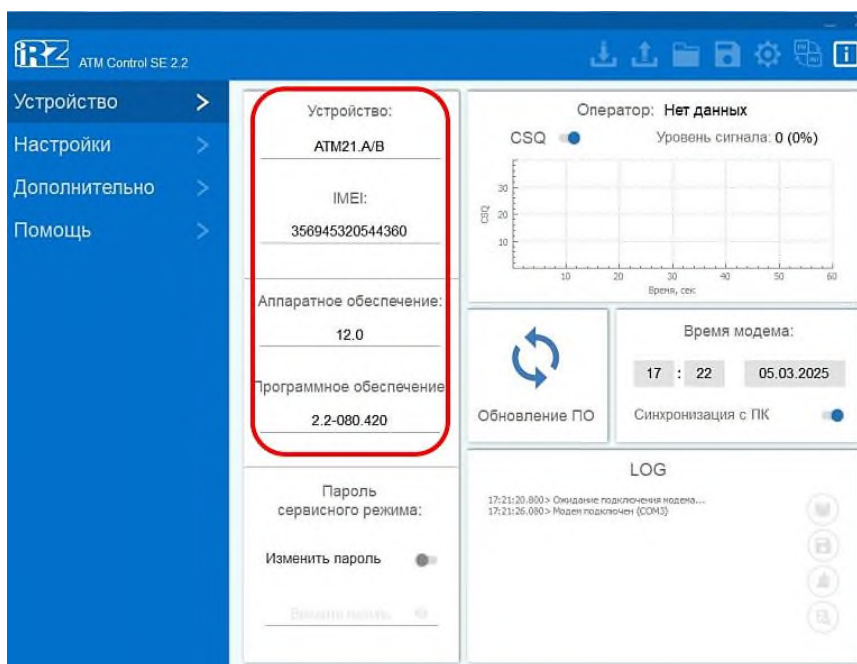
iRZ ATM Control SE 2.2

Устройство >
Настройки >
Дополнительно >
Помощь >

Устройство:
ATM21.A/B

IMEI:
356945320544360

Аппаратное обеспечение:
12.0

Программное обеспечение
2.2-080.420

Пароль сервисного режима:

Изменить пароль

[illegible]

Оператор: Нет данных

CSQ

Уровень сигнала: 0 (0%)

30
20
10
CSQ
10 20 30 40 50 60
Время, сек

Обновление ПО

Время модема:

17 : 22 05.03.2025

Синхронизация с ПК

LOG

17:21:20.800> Ожидание подключения модема...
17:21:26.080> Модем подключен (COM3)